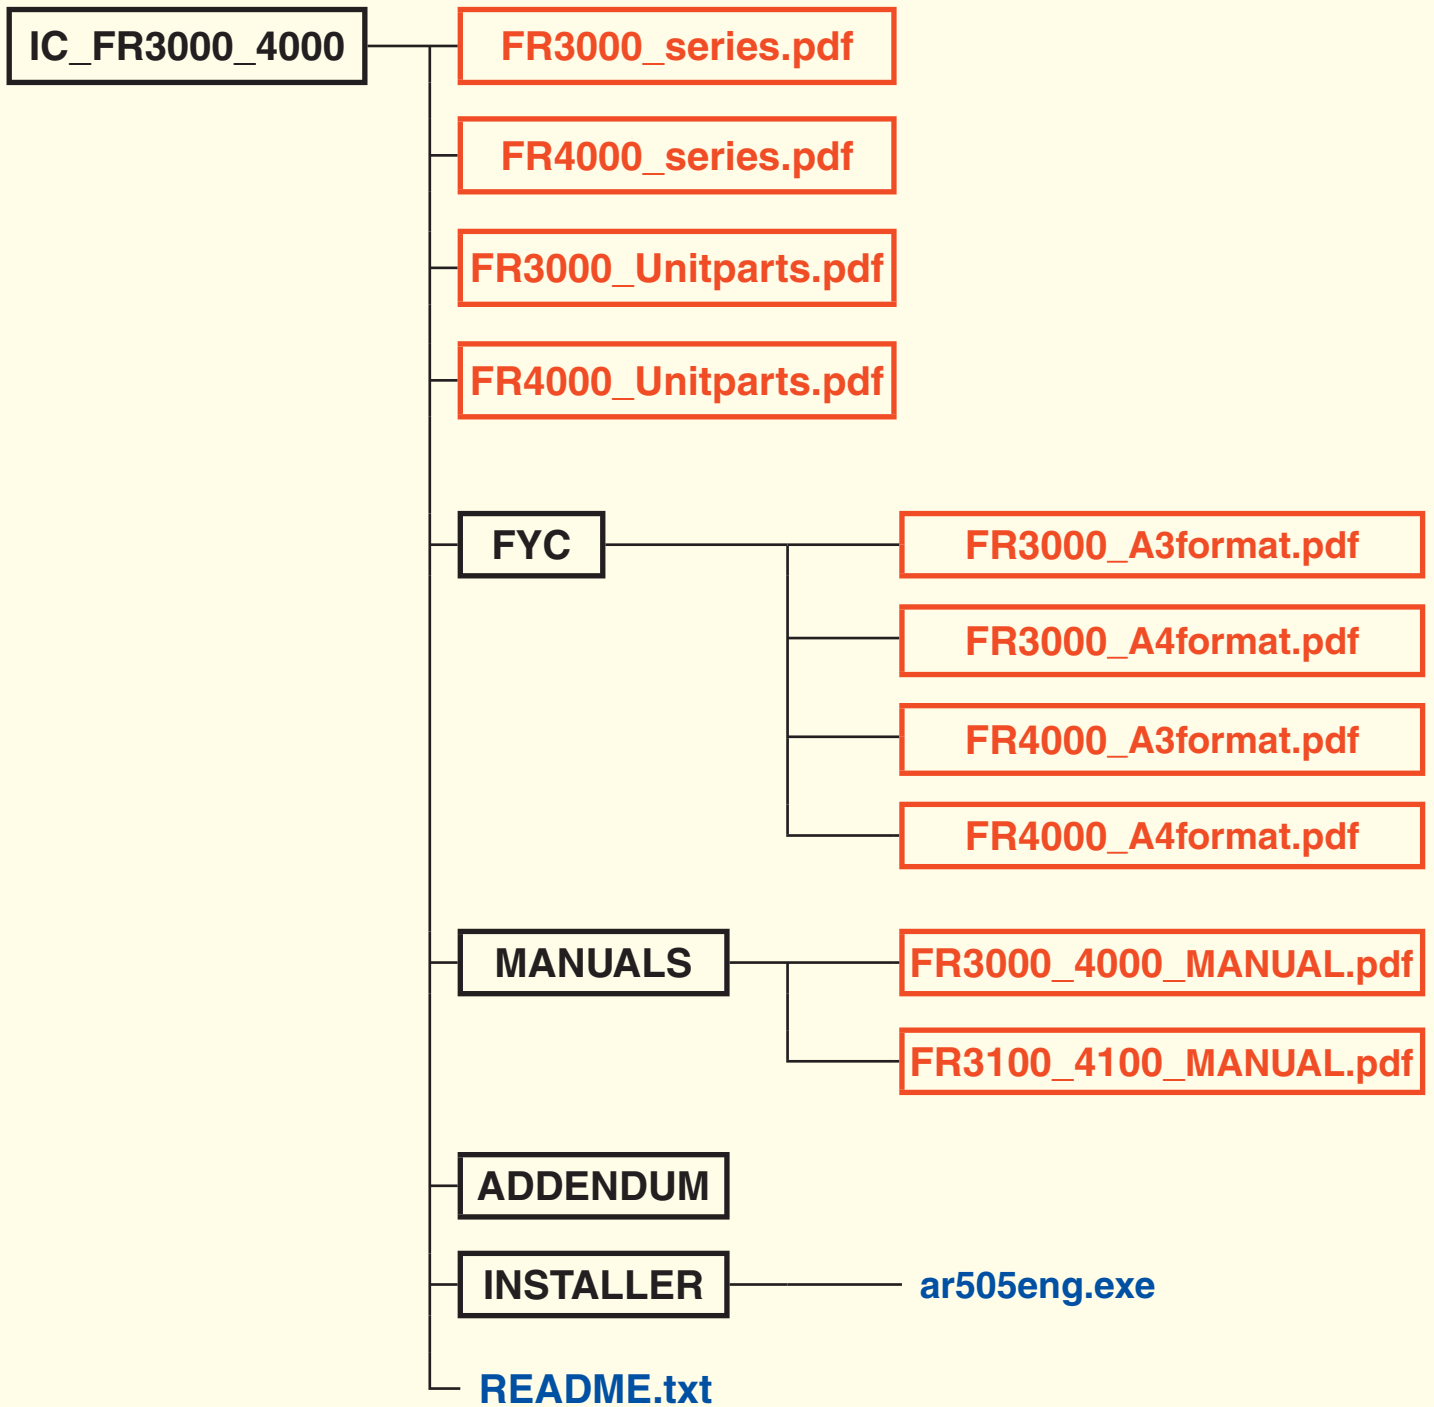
IC_FR3000_4000

FR3000_series.pdf

FR4000_series.pdf

FR3000_Unitparts.pdf

FR4000_Unitparts.pdf

FYC

FR3000_A3format.pdf

FR3000_A4format.pdf

FR4000_A3format.pdf

FR4000_A4format.pdf

MANUALS

FR3000_4000_MANUAL.pdf

FR3100_4100_MANUAL.pdf

ADDENDUM

INSTALLER

ar505eng.exe

README.txt